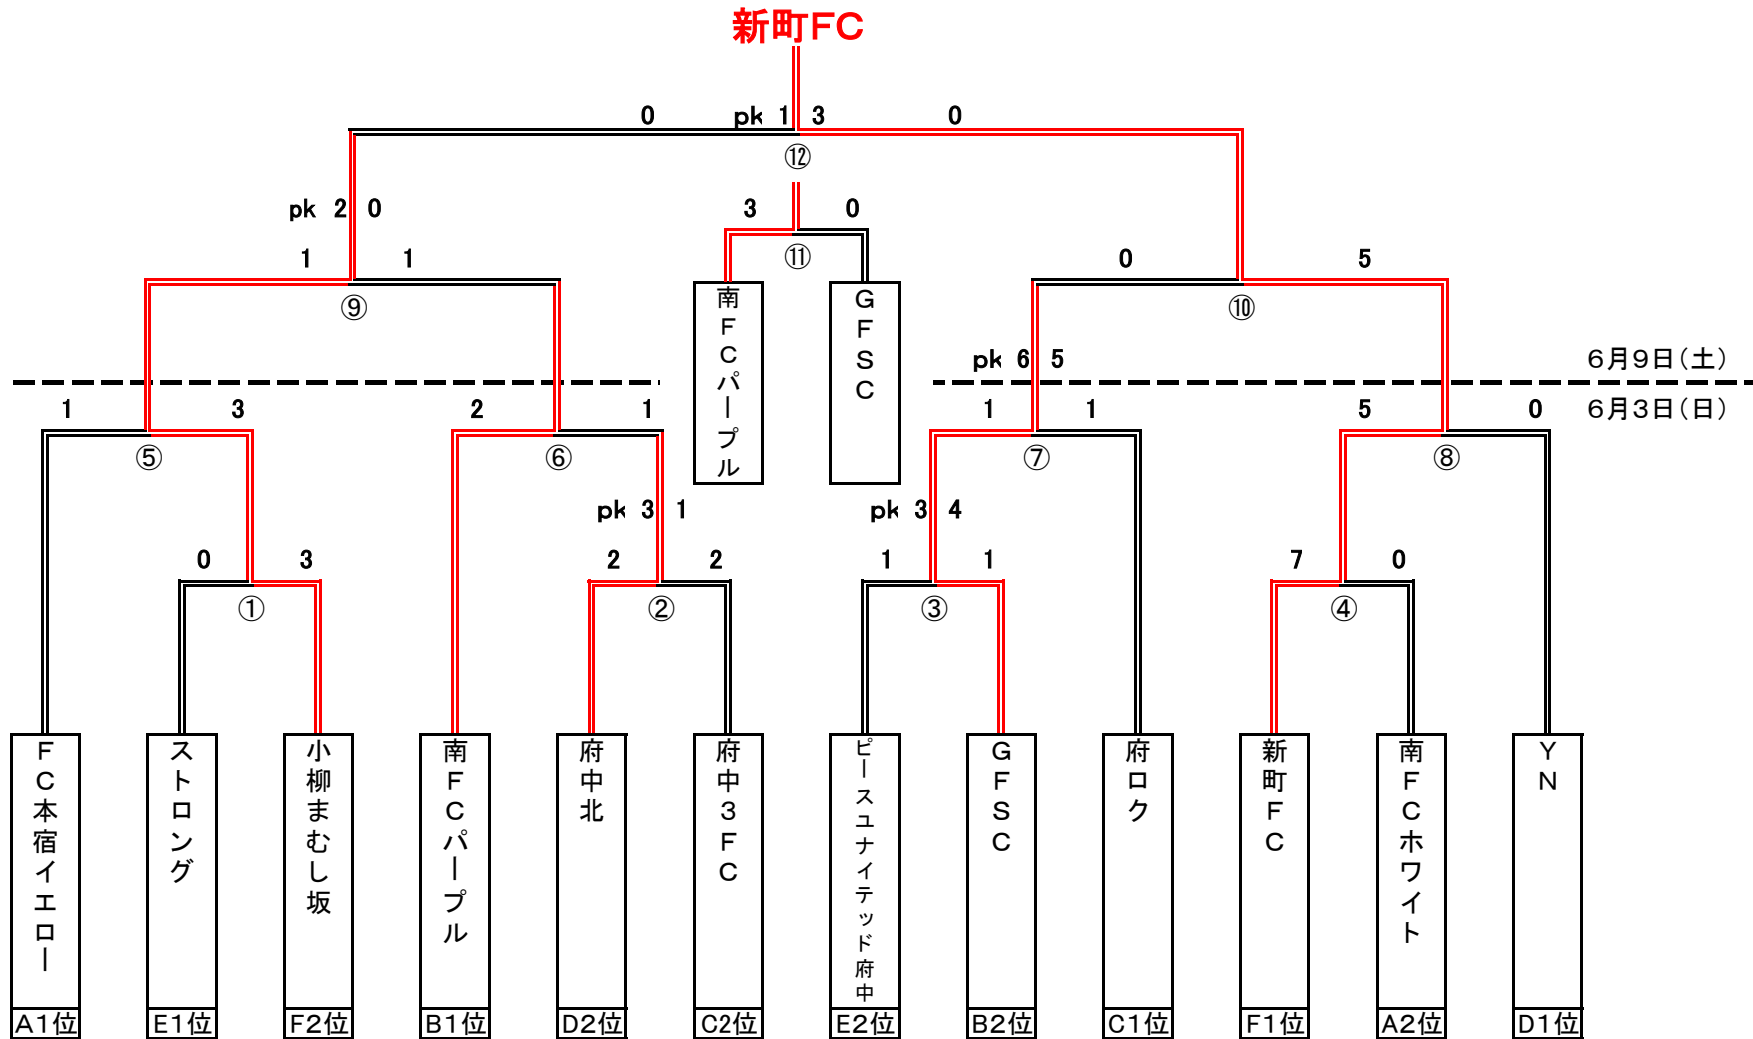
新町FC

0 pk 1 3 0

⑫

pk 2 0

3 0

⑪

1 1

0 5

⑨

⑩

南FCパープル

GFSC

pk 6 5

6月9日（土）

1 3 2 1 1 1 5 0

6月3日（日）

⑤ ⑥ ⑦ ⑧

pk 3 1

pk 3 4

0 3 2 2 1 1 7 0

① ② ③ ④

| FC本宿イエロー | ストロング | 小柳まむし坂 | 南FCパープル | 府中北 | 府中3FC | ピースユナイテッド府中 | GFSC | 府ロク | 新町FC | 南FCホワイト | YN |
|---|---|---|---|---|---|---|---|---|---|---|---|
| A1位 | E1位 | F2位 | B1位 | D2位 | C2位 | E2位 | B2位 | C1位 | F1位 | A2位 | D1位 |